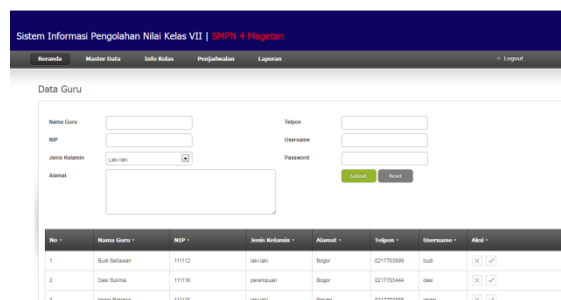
Sistem Informasi Pengolahan Nilai Kelas VII | SMPN 4 Magetan

Beranda Master Data Info Kelas Penjadwalan Laporan Logout

Data Guru

Nama Guru
NIP
Jenis Kelamin Laki-laki
Alamat

Telpon
Username
Password

Submit Reset

| No | Nama Guru | NIP | Jenis Kelamin | Alamat | Telpon | Username | Aksi |
|---|---|---|---|---|---|---|---|
| 1 | Budi Setiawan | 111112 | laki-laki | Bogor | 0217703999 | budi | |
| 2 | Desi Sukma | 111116 | perempuan | Bogor | 0217703444 | desi | |
| 3 | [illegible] | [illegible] | laki-laki | Bogor | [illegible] | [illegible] | |